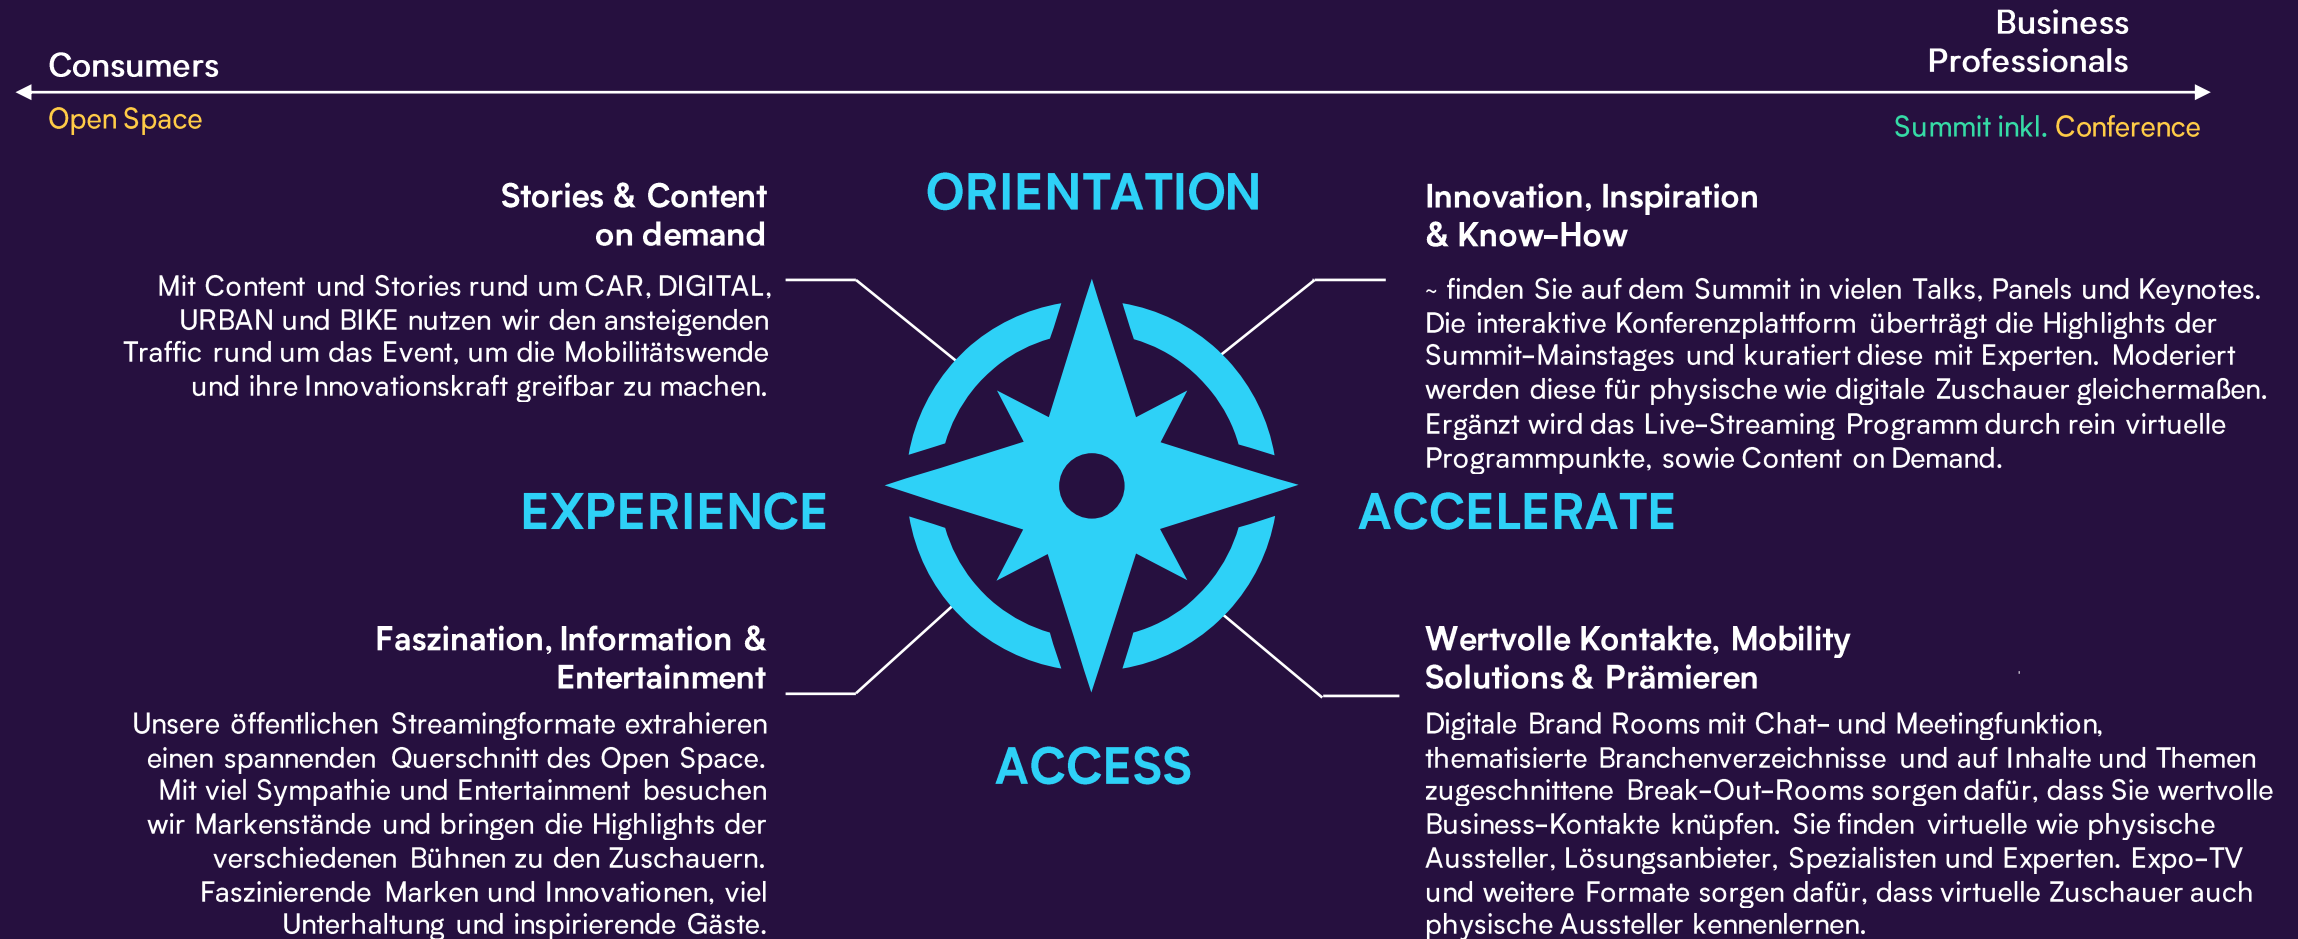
Consumers

Business Professionals

Open Space

Summit inkl. Conference

ORIENTATION

Stories & Content on demand

Mit Content und Stories rund um CAR, DIGITAL, URBAN und BIKE nutzen wir den ansteigenden Traffic rund um das Event, um die Mobilitätswende und ihre Innovationskraft greifbar zu machen.

Innovation, Inspiration & Know-How

~ finden Sie auf dem Summit in vielen Talks, Panels und Keynotes. Die interaktive Konferenzplattform überträgt die Highlights der Summit-Mainstages und kuratiert diese mit Experten. Moderiert werden diese für physische wie digitale Zuschauer gleichermaßen. Ergänzt wird das Live-Streaming Programm durch rein virtuelle Programmpunkte, sowie Content on Demand.

EXPERIENCE

ACCELERATE

Faszination, Information & Entertainment

Unsere öffentlichen Streamingformate extrahieren einen spannenden Querschnitt des Open Space. Mit viel Sympathie und Entertainment besuchen wir Markenstände und bringen die Highlights der verschiedenen Bühnen zu den Zuschauern. Faszinierende Marken und Innovationen, viel Unterhaltung und inspirierende Gäste.

Wertvolle Kontakte, Mobility Solutions & Prämieren

Digitale Brand Rooms mit Chat- und Meetingfunktion, thematisierte Branchenverzeichnisse und auf Inhalte und Themen zugeschnittene Break-Out-Rooms sorgen dafür, dass Sie wertvolle Business-Kontakte knüpfen. Sie finden virtuelle wie physische Aussteller, Lösungsanbieter, Spezialisten und Experten. Expo-TV und weitere Formate sorgen dafür, dass virtuelle Zuschauer auch physische Aussteller kennenlernen.

ACCESS